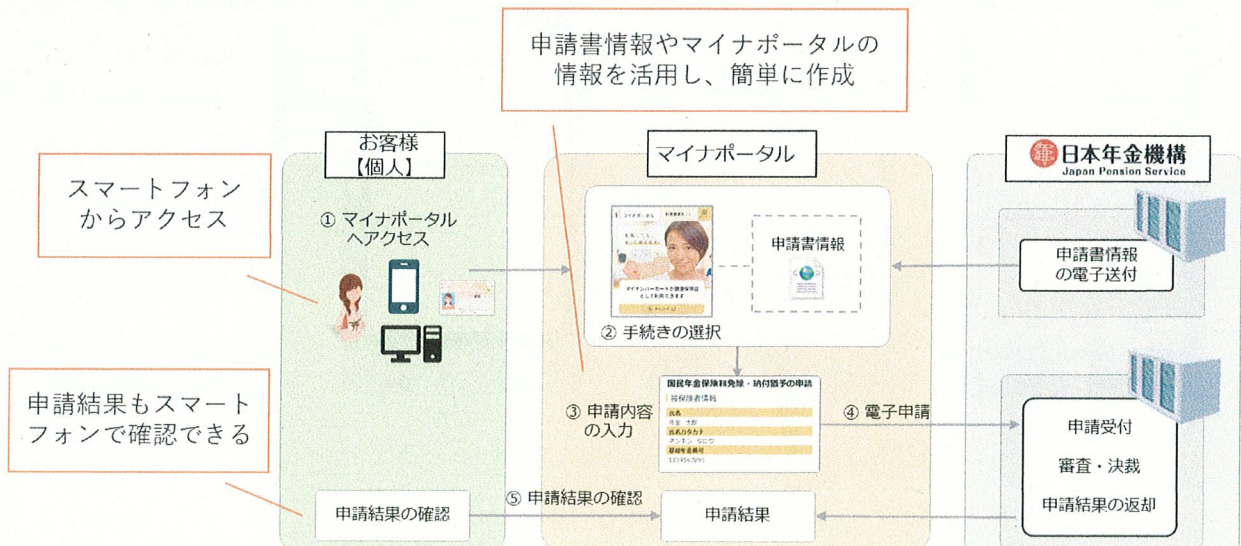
申請書情報やマイナポータルの情報を活用し、簡単に作成

スマートフォンからアクセス

お客様
【個人】

① マイナポータルへアクセス

マイナポータル

マイナポータル

マイナンバーカードで健康保険証として利用できます

申請書情報

② 手続きの選択

日本年金機構
Japan Pension Service

申請書情報の電子送付

申請結果もスマートフォンで確認できる

③ 申請内容の入力

国民年金保険料免除・納付猶予の申請

・被保険者情報

氏名
年金 太郎
氏名カタカナ
ネンキン タロウ
基礎年金番号
1234567890

④ 電子申請

申請受付

審査・決裁

申請結果の返却

申請結果の確認

⑤ 申請結果の確認

申請結果